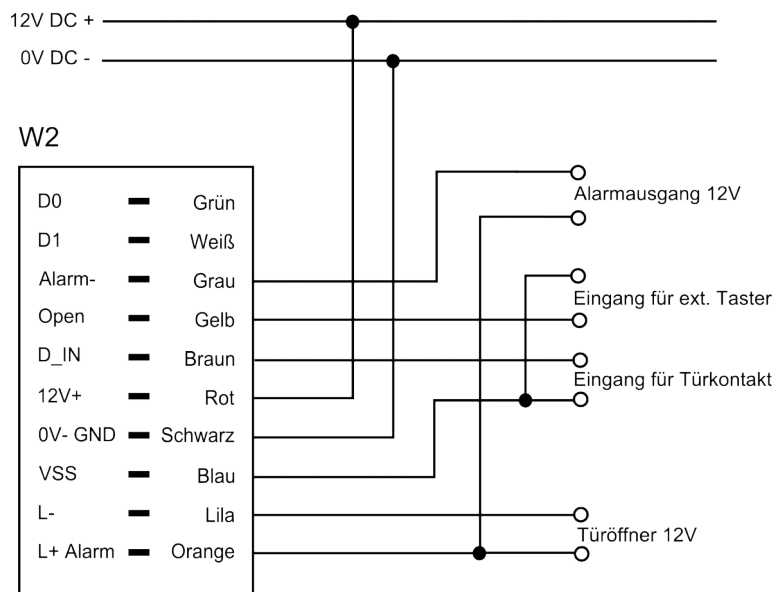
12V DC +
0V DC -

W2

| | |
|---|---|
| D0 | Grün |
| D1 | Weiß |
| Alarm- | Grau |
| Open | Gelb |
| D_IN | Braun |
| 12V+ | Rot |
| 0V- GND | Schwarz |
| VSS | Blau |
| L- | Lila |
| L+ Alarm | Orange |

Alarmausgang 12V
Eingang für ext. Taster
Eingang für Türkontakt
Türöffner 12V